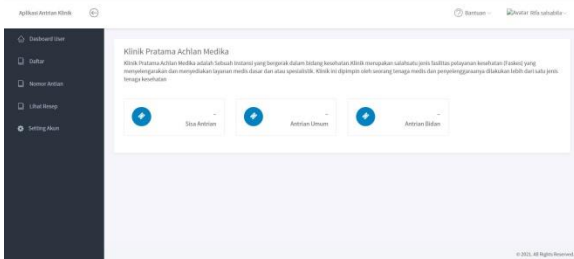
Aplikasi Antrian Klinik

Bantuan

Avatar tidla salsabila

Dasboard User

Daftar

Nomor Antrian

Lihat Resep

Setting Akun

Klinik Pratama Achlan Medika

Klinik Pratama Achlan Medika adalah Sebuah Instansi yang bergerak dalam bidang kesehatan Klinik merupakan salahsatu jenis fasilitas pelayanan kesehatan (Faskes) yang menyelenggarakan dan menyediakan layanan medis dasar dan atau spesialistik. Klinik ini dipimpin oleh seorang tenaga medis dan penyelenggaraanya dilakukan lebih dari satu jenis tenaga kesehatan

-
Sisa Antrian

-
Antrian Umum

-
Antrian Bidan

© 2021. All Rights Reserved.